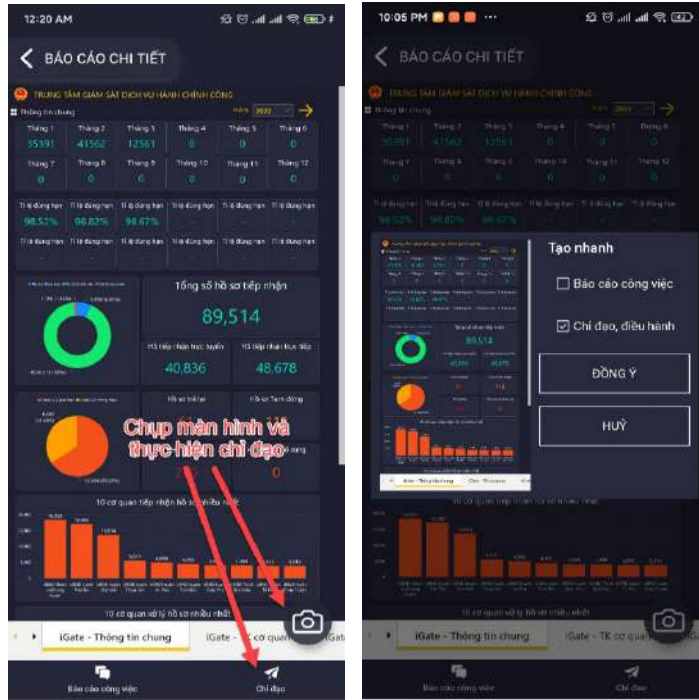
12:20 AM

BÁO CÁO CHI TIẾT

TRUNG TÂM GIÁM SÁT DỊCH VỤ HÀNH CHÍNH CÔNG

Thông tin chung

Năm 2022

| Tháng 1 | Tháng 2 | Tháng 3 | Tháng 4 | Tháng 5 | Tháng 6 |
|---|---|---|---|---|---|
| 35391 | 41562 | 12561 | 0 | 0 | 0 |
| Tháng 7 | Tháng 8 | Tháng 9 | Tháng 10 | Tháng 11 | Tháng 12 |
| 0 | 0 | 0 | 0 | 0 | 0 |

| Tỉ lệ đúng hạn | Tỉ lệ đúng hạn | Tỉ lệ đúng hạn | Tỉ lệ đúng hạn | Tỉ lệ đúng hạn | Tỉ lệ đúng hạn |
|---|---|---|---|---|---|
| 98.52% | 98.82% | 98.67% | - | - | - |
| Tỉ lệ đúng hạn | Tỉ lệ đúng hạn | Tỉ lệ đúng hạn | Tỉ lệ đúng hạn | Tỉ lệ đúng hạn | Tỉ lệ đúng hạn |
| - | - | - | - | - | - |

Tổng số hồ sơ tiếp nhận
89,514

HS tiếp nhận trực tuyến
40,836

HS tiếp nhận trực tiếp
48,678

Hồ sơ trễ hạn
Hồ sơ Tạm dừng

Chụp màn hình và thực hiện chỉ đạo

10 cơ quan tiếp nhận hồ sơ nhiều nhất

10 cơ quan xử lý hồ sơ nhiều nhất

iGate - Thông tin chung
iGate - TK cơ quan

Báo cáo công việc
Chỉ đạo

10:05 PM

BÁO CÁO CHI TIẾT

TRUNG TÂM GIÁM SÁT DỊCH VỤ HÀNH CHÍNH CÔNG

Tạo nhanh

Báo cáo công việc

Chỉ đạo, điều hành

ĐỒNG Ý

HUỶ

iGate - Thông tin chung
iGate - TK cơ quan

Báo cáo công việc
Chỉ đạo